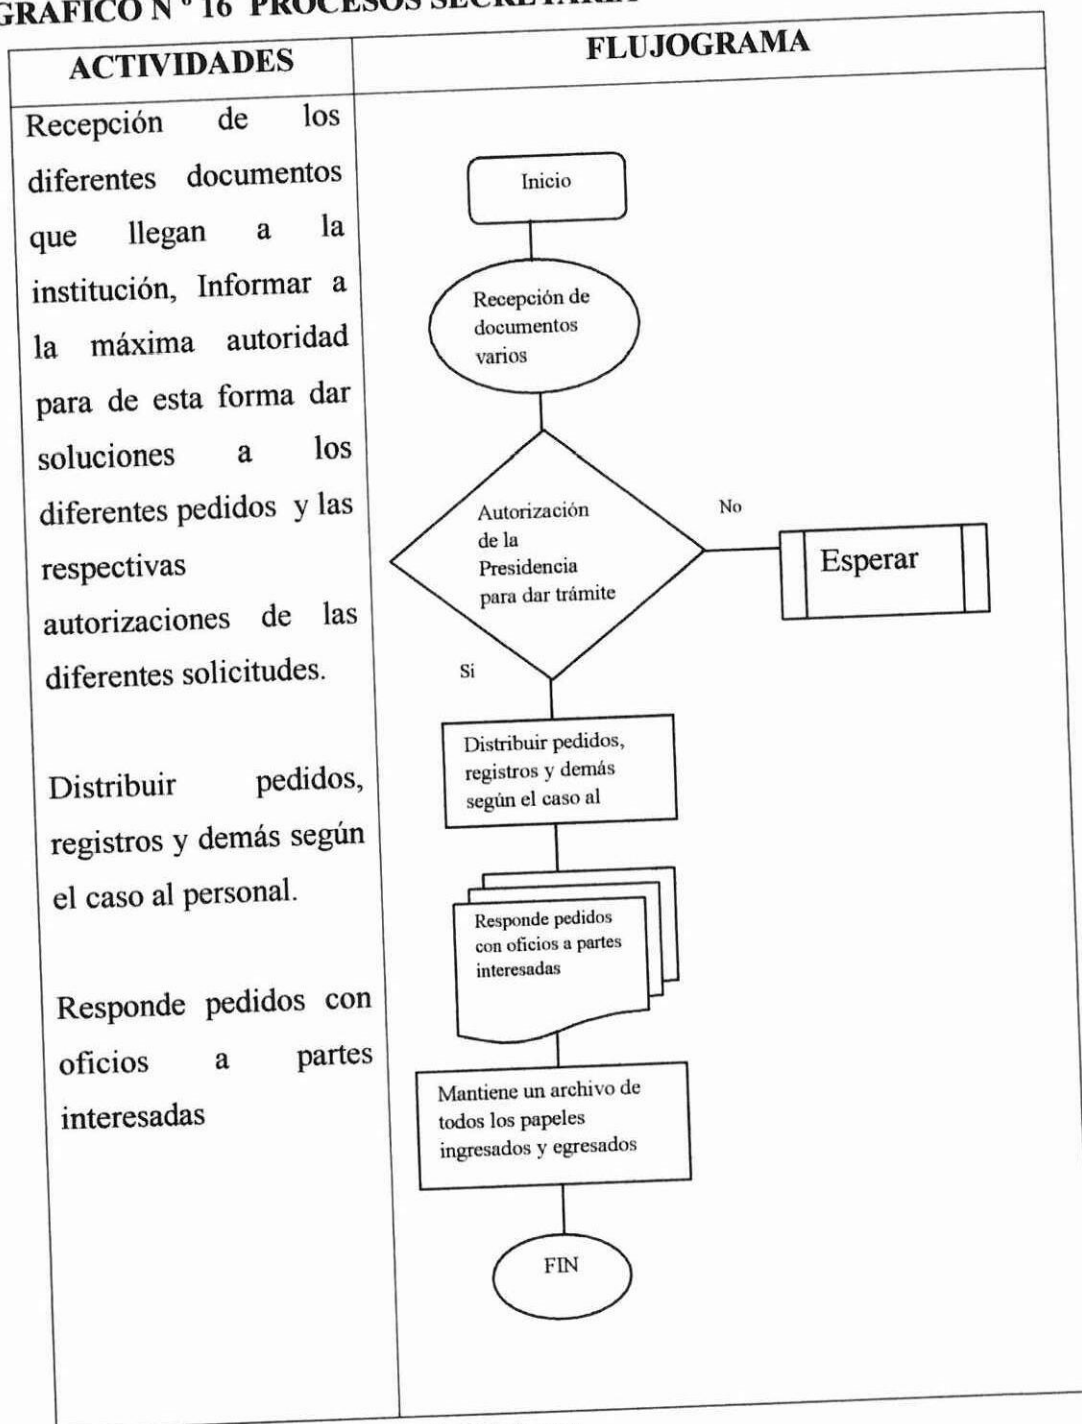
GRAFICO N º 16 PROCESOS SECRETARI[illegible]

| ACTIVIDADES | FLUJOGRAMA |
|---|---|
| Recepción de los diferentes documentos que llegan a la institución, Informar a la máxima autoridad para de esta forma dar soluciones a los diferentes pedidos y las respectivas autorizaciones de las diferentes solicitudes.<br><br>Distribuir pedidos, registros y demás según el caso al personal.<br><br>Responde pedidos con oficios a partes interesadas | Inicio<br>Recepción de documentos varios<br>Autorización de la Presidencia para dar trámite<br>No<br>Esperar<br>Si<br>Distribuir pedidos, registros y demás según el caso al<br>Responde pedidos con oficios a partes interesadas<br>Mantiene un archivo de todos los papeles ingresados y egresados<br>FIN |